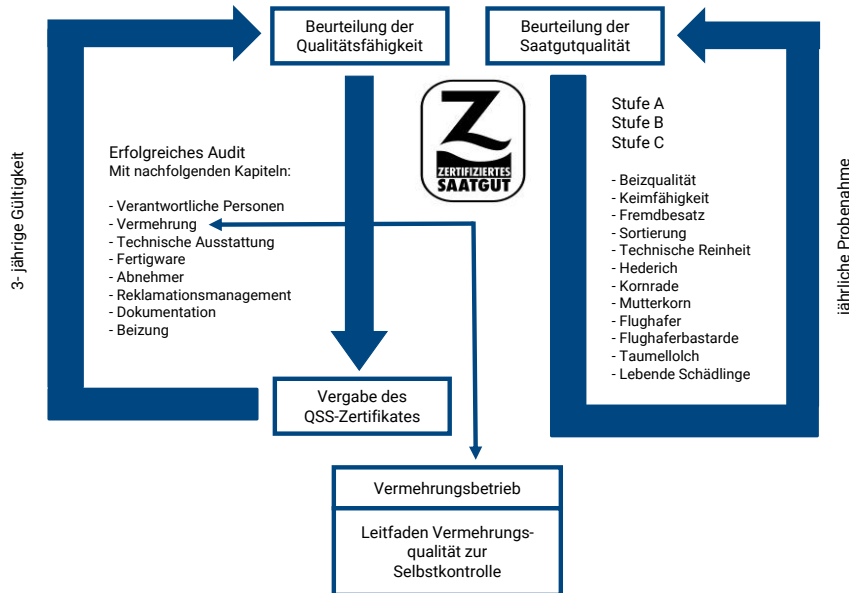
Beurteilung der Qualitätsfähigkeit

Beurteilung der Saatgutqualität

3- jährige Gültigkeit

Erfolgreiches Audit
Mit nachfolgenden Kapiteln:

- Verantwortliche Personen
- Vermehrung
- Technische Ausstattung
- Fertigware
- Abnehmer
- Reklamationsmanagement
- Dokumentation
- Beizung

Z
ZERTIFIZIERTES
SAATGUT

Stufe A
Stufe B
Stufe C

- Beizqualität
- Keimfähigkeit
- Fremdbesatz
- Sortierung
- Technische Reinheit
- Hederich
- Kornrade
- Mutterkorn
- Flughafer
- Flughaferbastarde
- Taumellolch
- Lebende Schädlinge

jährliche Probenahme

Vergabe des QSS-Zertifikates

Vermehrungsbetrieb

Leitfaden Vermehrungsqualität zur Selbstkontrolle